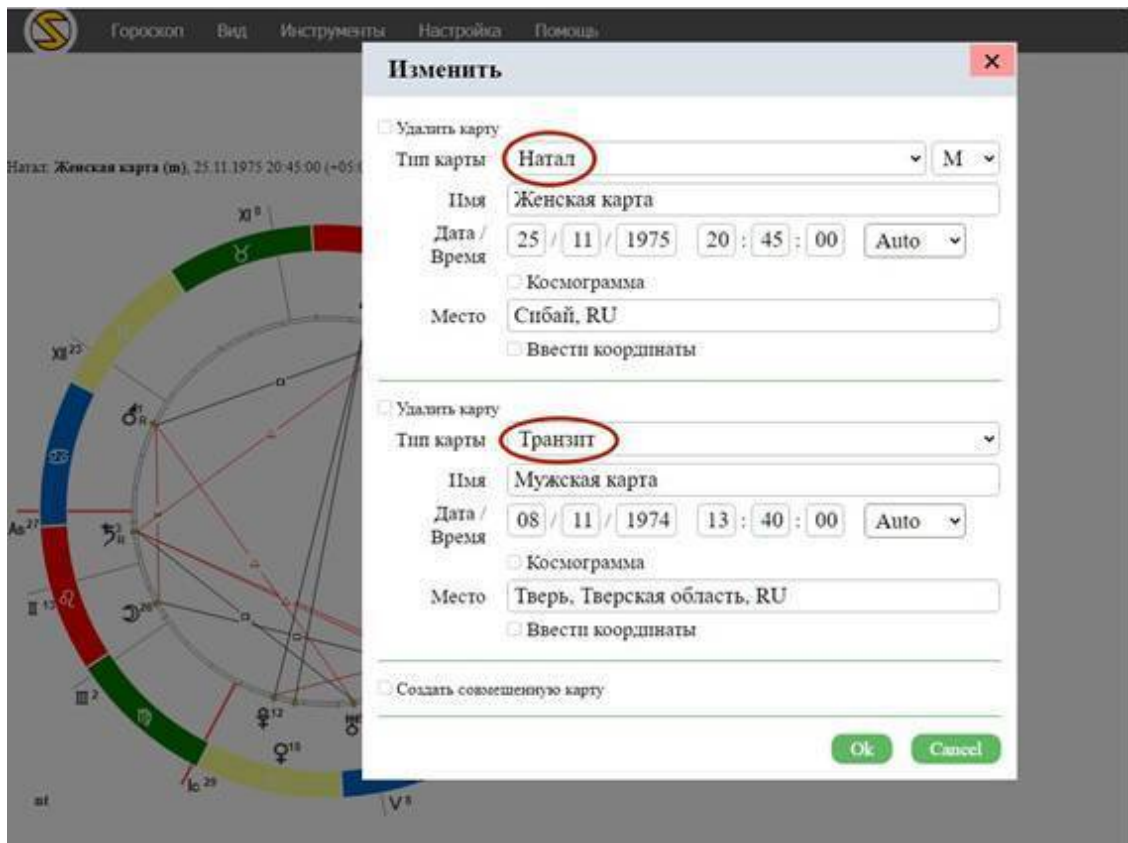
Гороскоп Вид Инструменты Настройка Помощь

Натал: **Женская карта (m)**, 25.11.1975 20:45:00 (+05:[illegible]

Изменить

×

Удалить карту

Тип карты Натал М

Имя Женская карта

Дата / Время 25 / 11 / 1975 20 : 45 : 00 Auto

Космограмма

Место Сибай, RU

Ввести координаты

Удалить карту

Тип карты Транзит

Имя Мужская карта

Дата / Время 08 / 11 / 1974 13 : 40 : 00 Auto

Космограмма

Место Тверь, Тверская область, RU

Ввести координаты

Создать совмещенную карту

Ok Cancel

XI 8

XII 23

As 27

II 13

III 2

Ic 29

V 8

nf